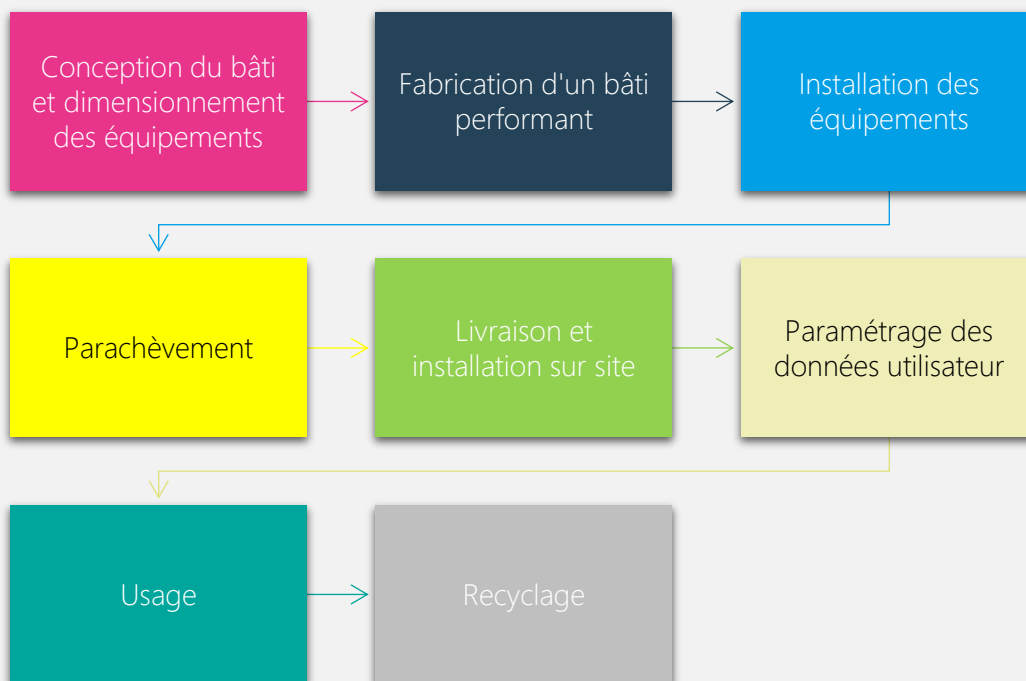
Conception du bâti et dimensionnement des équipements

Fabrication d'un bâti performant

Installation des équipements

Parachèvement

Livraison et installation sur site

Paramétrage des données utilisateur

Usage

Recyclage